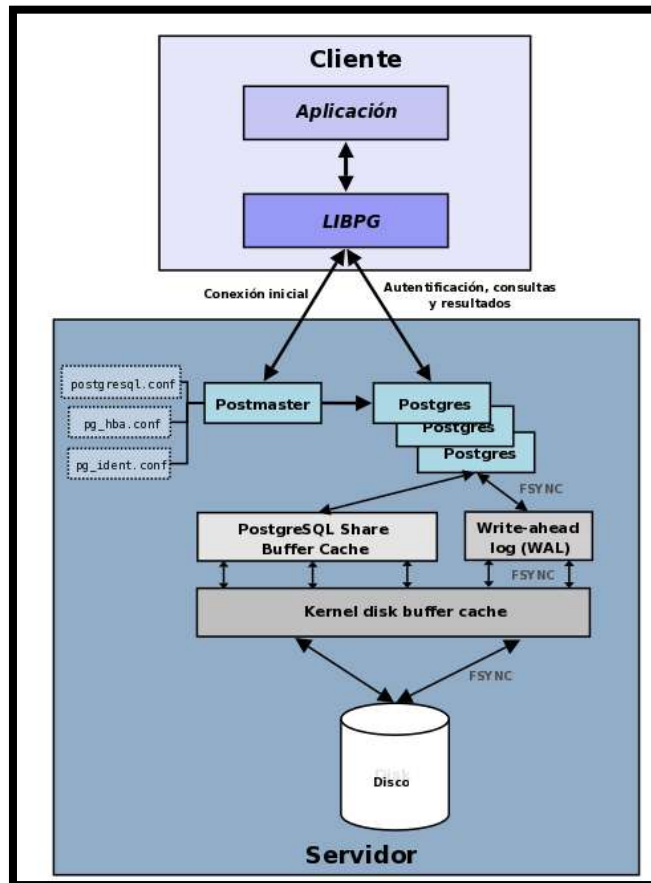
Cliente

Aplicación

LIBPG

Conexión inicial

Autentificación, consultas y resultados

postgresql.conf

pg_hba.conf

pg_ident.conf

Postmaster

Postgres

Postgres

Postgres

FSYNC

PostgreSQL Share Buffer Cache

Write-ahead log (WAL)

FSYNC

Kernel disk buffer cache

FSYNC

Disco

Servidor